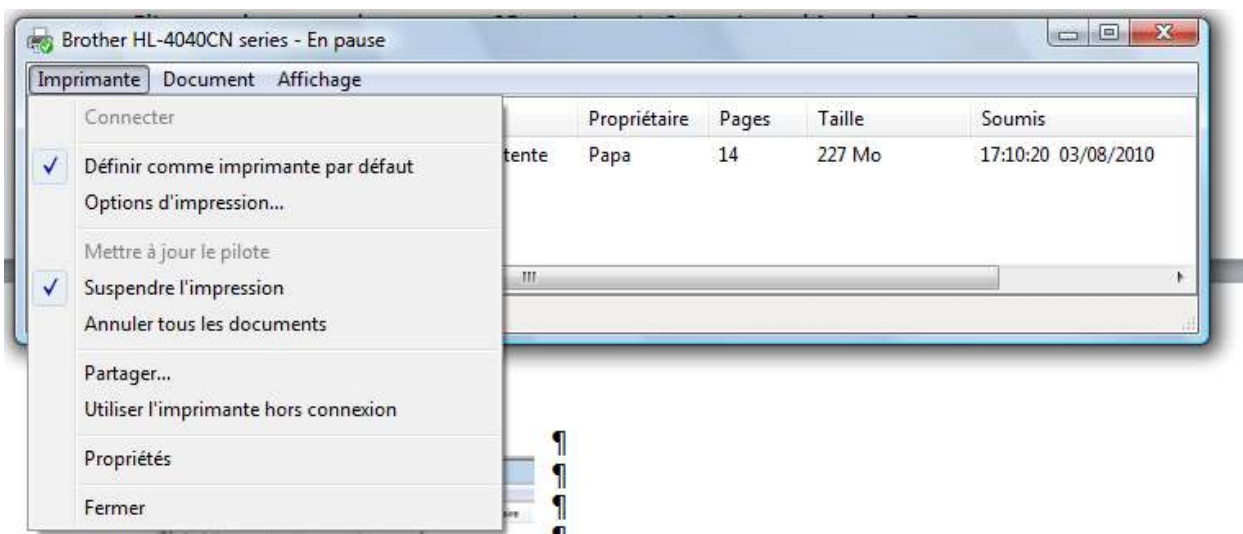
Brother HL-4040CN series - En pause

Imprimante Document Affichage

Connecter
✓ Définir comme imprimante par défaut
Options d'impression...
Mettre à jour le pilote
✓ Suspendre l'impression
Annuler tous les documents
Partager...
Utiliser l'imprimante hors connexion
Propriétés
Fermer

| | Propriétaire | Pages | Taille | Soumis |
|---|---|---|---|---|
| tente | Papa | 14 | 227 Mo | 17:10:20 03/08/2010 |

¶
¶
¶